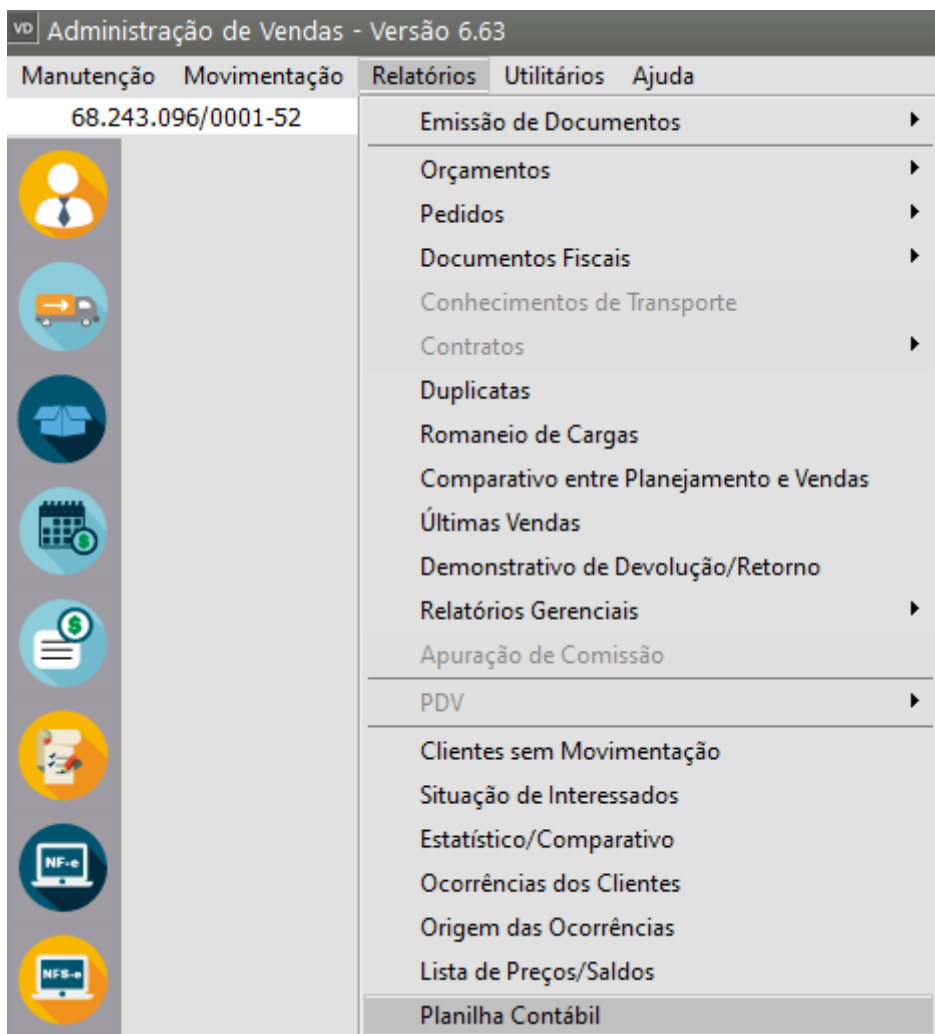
VD Administração de Vendas - Versão 6.63

Manutenção Movimentação Relatórios Utilitários Ajuda

68.243.096/0001-52

Emissão de Documentos
Orçamentos
Pedidos
Documentos Fiscais
Conhecimentos de Transporte
Contratos
Duplicatas
Romaneio de Cargas
Comparativo entre Planejamento e Vendas
Últimas Vendas
Demonstrativo de Devolução/Retorno
Relatórios Gerenciais
Apuração de Comissão
PDV
Clientes sem Movimentação
Situação de Interessados
Estatístico/Comparativo
Ocorrências dos Clientes
Origem das Ocorrências
Lista de Preços/Saldos
Planilha Contábil

NF-e
NFS-e